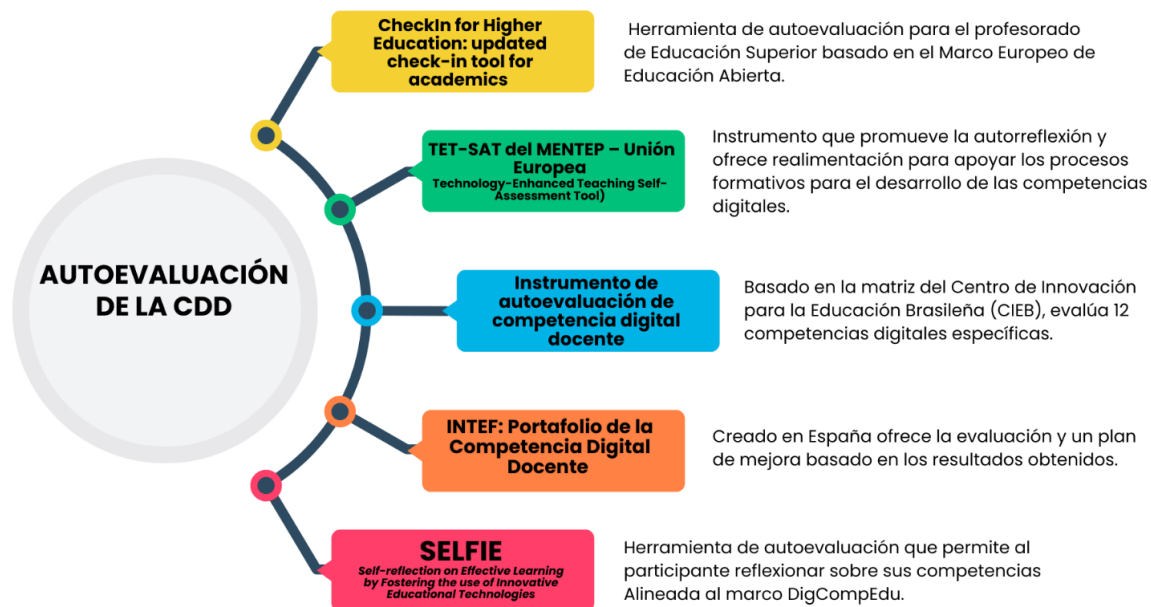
AUTOEVALUACIÓN DE LA CDD

CheckIn for Higher Education: updated check-in tool for academics

Herramienta de autoevaluación para el profesorado de Educación Superior basado en el Marco Europeo de Educación Abierta.

TET-SAT del MENTEP – Unión Europea
Technology-Enhanced Teaching Self-Assessment Tool)

Instrumento que promueve la autorreflexión y ofrece realimentación para apoyar los procesos formativos para el desarrollo de las competencias digitales.

Instrumento de autoevaluación de competencia digital docente

Basado en la matriz del Centro de Innovación para la Educación Brasileña (CIEB), evalúa 12 competencias digitales específicas.

INTEF: Portafolio de la Competencia Digital Docente

Creado en España ofrece la evaluación y un plan de mejora basado en los resultados obtenidos.

SELFIE
Self-reflection on Effective Learning by Fostering the use of Innovative Educational Technologies

Herramienta de autoevaluación que permite al participante reflexionar sobre sus competencias Alineada al marco DigCompEdu.